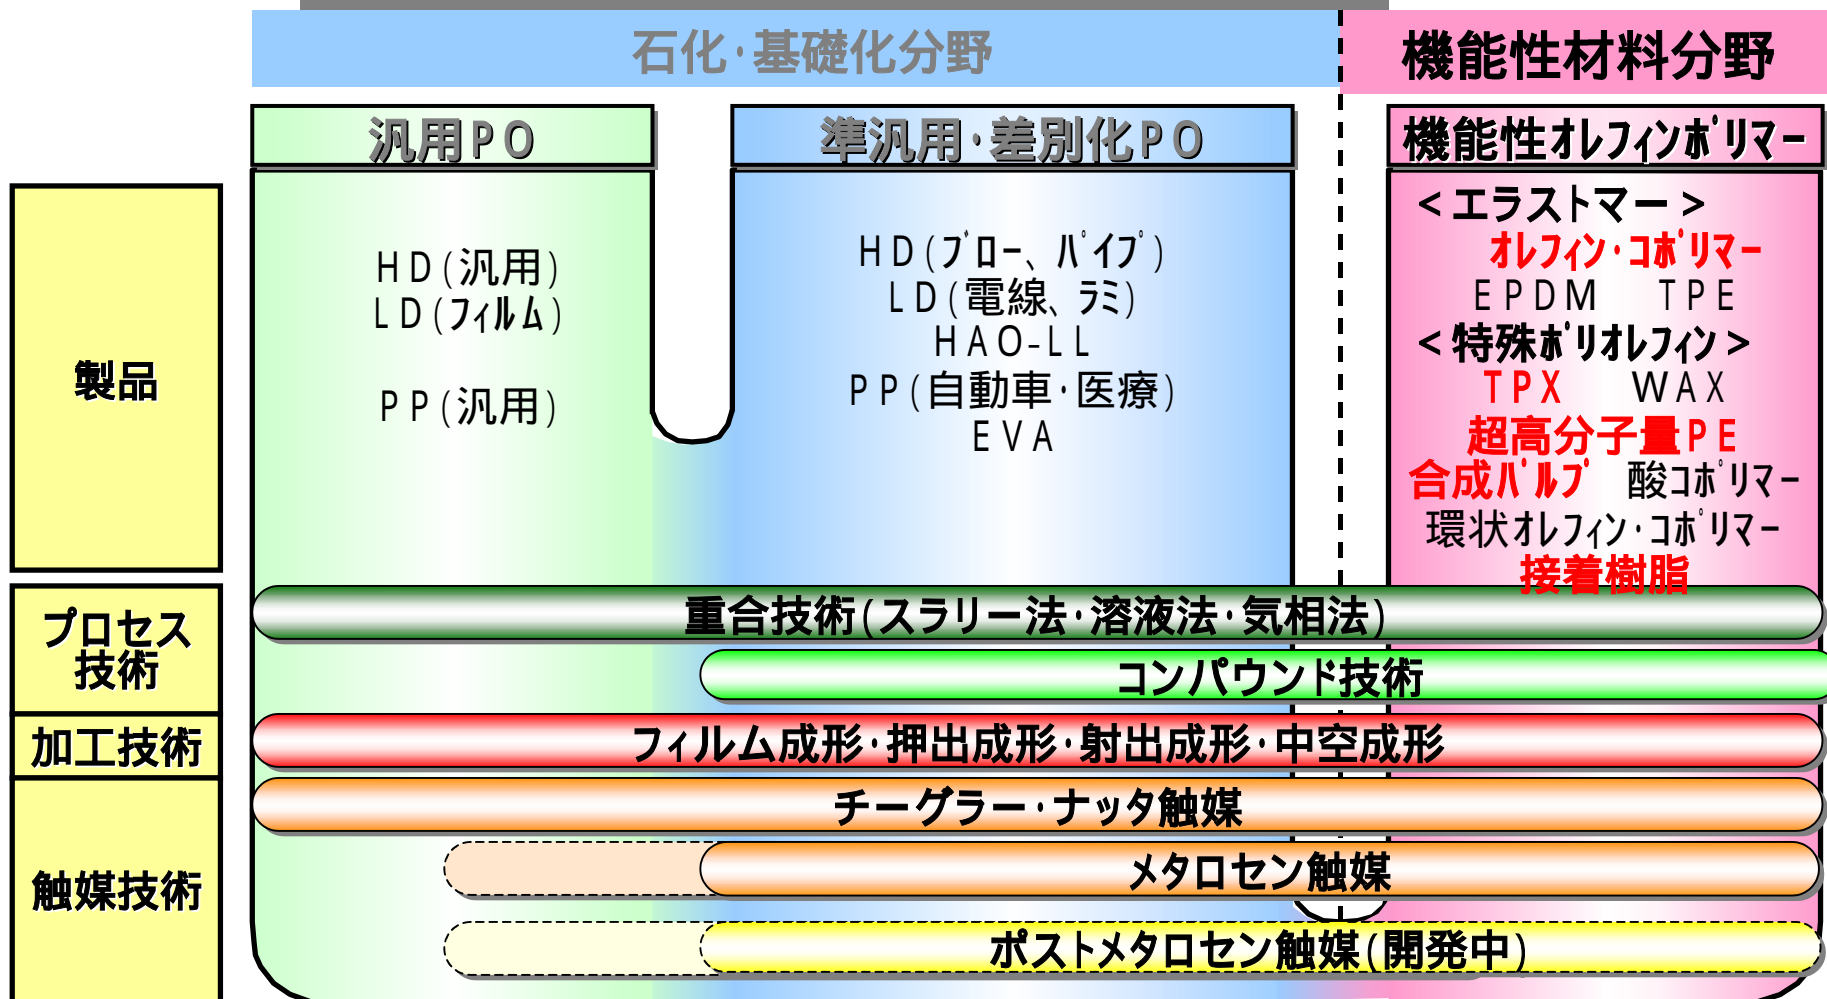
石化・基礎化分野

機能性材料分野

汎用PO

準汎用・差別化PO

機能性オレフィンポリマー

製品

HD(汎用)
LD(フィルム)

PP(汎用)

HD(ブロー、パイプ)
LD(電線、ラミ)
HAO-LL
PP(自動車・医療)
EVA

<エラストマー>
オレフィン・コポリマー
EPDM TPE
<特殊ポリオレフィン>
TPX WAX
超高分子量PE
合成パルプ 酸コポリマー
環状オレフィン・コポリマー
接着樹脂

プロセス技術

重合技術(スラリー法・溶液法・気相法)

コンパウンド技術

加工技術

フィルム成形・押出成形・射出成形・中空成形

触媒技術

チーグラー・ナッタ触媒

メタロセン触媒

ポストメタロセン触媒(開発中)